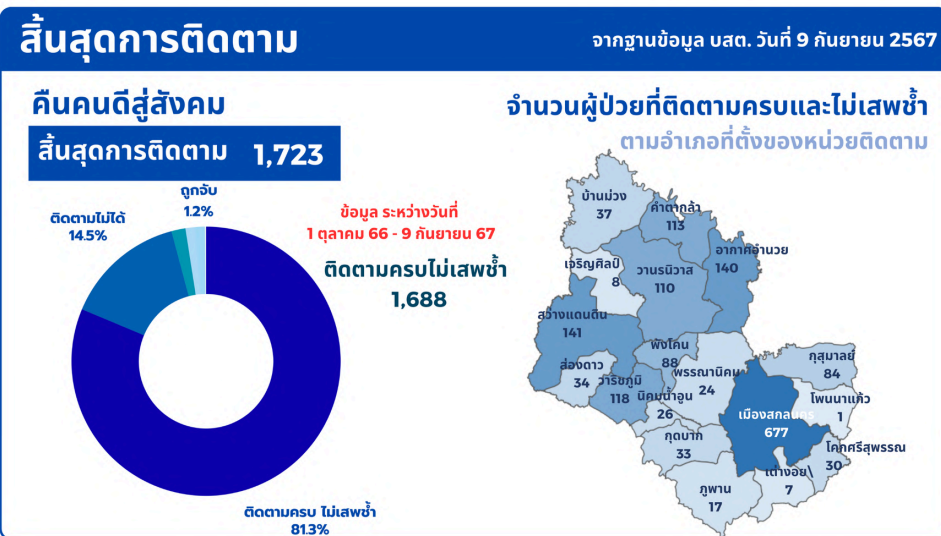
สิ้นสุดการติดตาม

จากฐานข้อมูล บสต. วันที่ 9 กันยายน 2567

คืนคนดีสู่สังคม

สิ้นสุดการติดตาม 1,723

ถูกจับ 1.2%

ติดตามไม่ได้ 14.5%

ข้อมูล ระหว่างวันที่ 1 ตุลาคม 66 - 9 กันยายน 67

ติดตามครบไม่เสพซ้ำ 1,688

ติดตามครบ ไม่เสพซ้ำ 81.3%

จำนวนผู้ป่วยที่ติดตามครบและไม่เสพซ้ำ

ตามอำเภอที่ตั้งของหน่วยติดตาม

บ้านม่วง 37

คำตากล้า 113

อากาศอำนวย 140

เจริญศิลป์ 8

วานรนิวาส 110

สว่างแดนดิน 141

พังโคน 88

ส่องดาว 34

วาริชภูมิ 118

พรรณานิคม 24

นิคมน้ำอูน 26

กุสุมาลย์ 84

โพนนาแก้ว 1

เมืองสกลนคร 677

กุดบาก 33

โคกศรีสุพรรณ 30

เต่างอย 7

ภูพาน 17